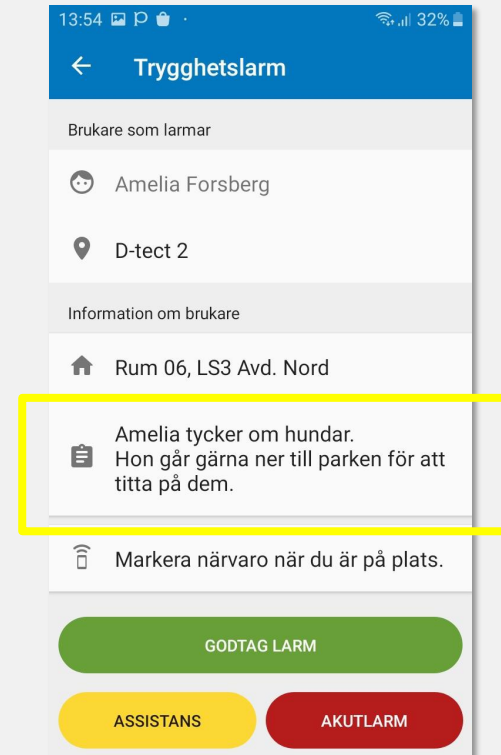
13:54 32%

Trygghetslarm

Brukare som larmar

Amelia Forsberg

D-tect 2

Information om brukare

Rum 06, LS3 Avd. Nord

Amelia tycker om hundar.
Hon går gärna ner till parken för att titta på dem.

Markera närvaro när du är på plats.

GODTAG LARM

ASSISTANS

AKUTLARM